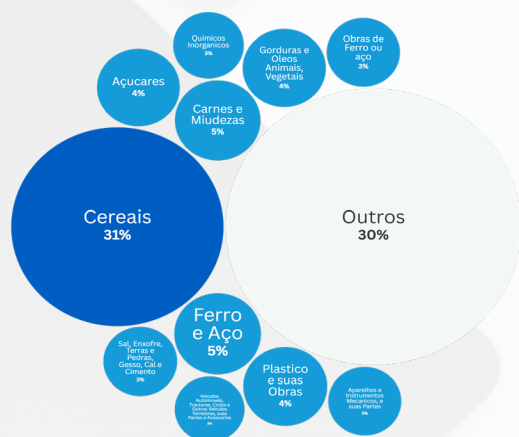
Quimicos Inorganicos
3%

Obras de Ferro ou aço
3%

Gorduras e Oleos Animais, Vegetais
4%

Açucares
4%

Carnes e Miudezas
5%

Cereais
31%

Outros
30%

Ferro e Aço
5%

Sal, Enxofre, Terras e Pedras, Gesso, Cal e Cimento
3%

Plastico e suas Obras
4%

Veiculos Automoveis, Tractores, Ciclos e Outros Veiculos Terrestres, suas Partes e Acessorios
3%

Aparelhos e Instrumentos Mecanicos, e suas Partes
3%